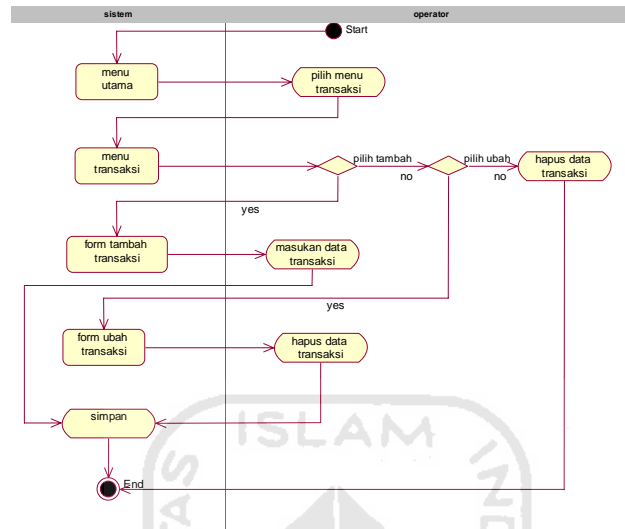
sistem

operator

Start

menu utama

pilih menu transaksi

menu transaksi

pilih tambah

no

pilih ubah

no

hapus data transaksi

yes

form tambah transaksi

masukan data transaksi

yes

form ubah transaksi

hapus data transaksi

simpan

End

ISLAM